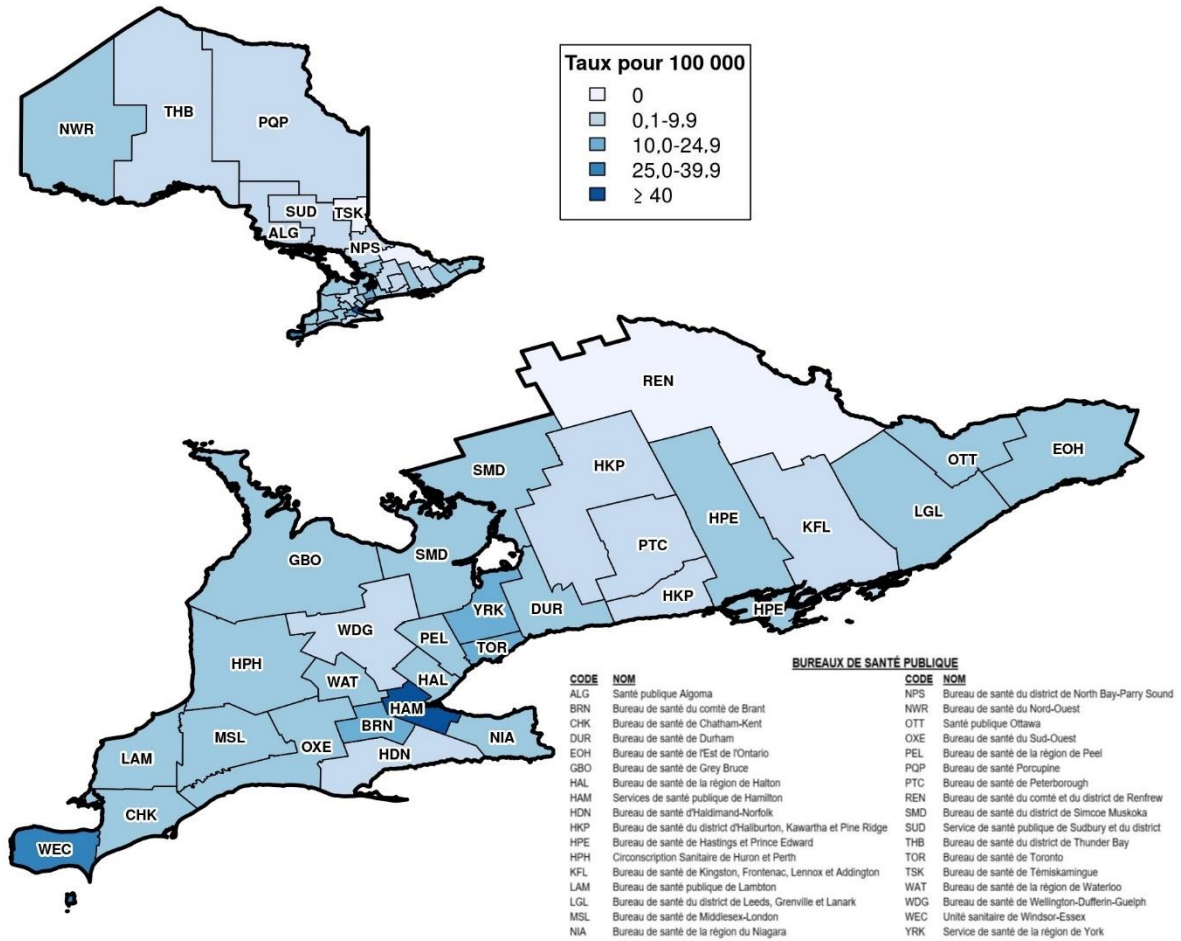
Taux pour 100 000
0
0,1-9,9
10,0-24,9
25,0-39,9
≥ 40

NWR
THB
PQP
SUD
TSK
ALG
NPS

REN
SMD
HKP
OTT
EOH
HPE
KFL
LGL
PTC
GBO
SMD
HKP
DUR
YRK
HPE
WDG
PEL
TOR
HPH
WAT
HAL
HAM
BRN
NIA
MSL
OXE
LAM
HDN
CHK
WEC

BUREAUX DE SANTÉ PUBLIQUE

| CODE | NOM | CODE | NOM |
|---|---|---|---|
| ALG | Santé publique Algoma | NPS | Bureau de santé du district de North Bay-Parry Sound |
| BRN | Bureau de santé du comté de Brant | NWR | Bureau de santé du Nord-Ouest |
| CHK | Bureau de santé de Chatham-Kent | OTT | Santé publique Ottawa |
| DUR | Bureau de santé de Durham | OXE | Bureau de santé du Sud-Ouest |
| EOH | Bureau de santé de l'Est de l'Ontario | PEL | Bureau de santé de la région de Peel |
| GBO | Bureau de santé de Grey Bruce | PQP | Bureau de santé Porcupine |
| HAL | Bureau de santé de la région de Halton | PTC | Bureau de santé de Peterborough |
| HAM | Services de santé publique de Hamilton | REN | Bureau de santé du comté et du district de Renfrew |
| HDN | Bureau de santé d'Haldimand-Norfolk | SMD | Bureau de santé du district de Simcoe Muskoka |
| HKP | Bureau de santé du district d'Haliburton, Kawartha et Pine Ridge | SUD | Service de santé publique de Sudbury et du district |
| HPE | Bureau de santé de Hastings et Prince Edward | THB | Bureau de santé du district de Thunder Bay |
| HPH | Circonscription Sanitaire de Huron et Perth | TOR | Bureau de santé de Toronto |
| KFL | Bureau de santé de Kingston, Frontenac, Lennox et Addington | TSK | Bureau de santé de Témiskamingue |
| LAM | Bureau de santé publique de Lambton | WAT | Bureau de santé de la région de Waterloo |
| LGL | Bureau de santé du district de Leeds, Grenville et Lanark | WDG | Bureau de santé de Wellington-Dufferin-Guelph |
| MSL | Bureau de santé de Middlesex-London | WEC | Unité sanitaire de Windsor-Essex |
| NIA | Bureau de santé de la région du Niagara | YRK | Service de santé de la région de York |